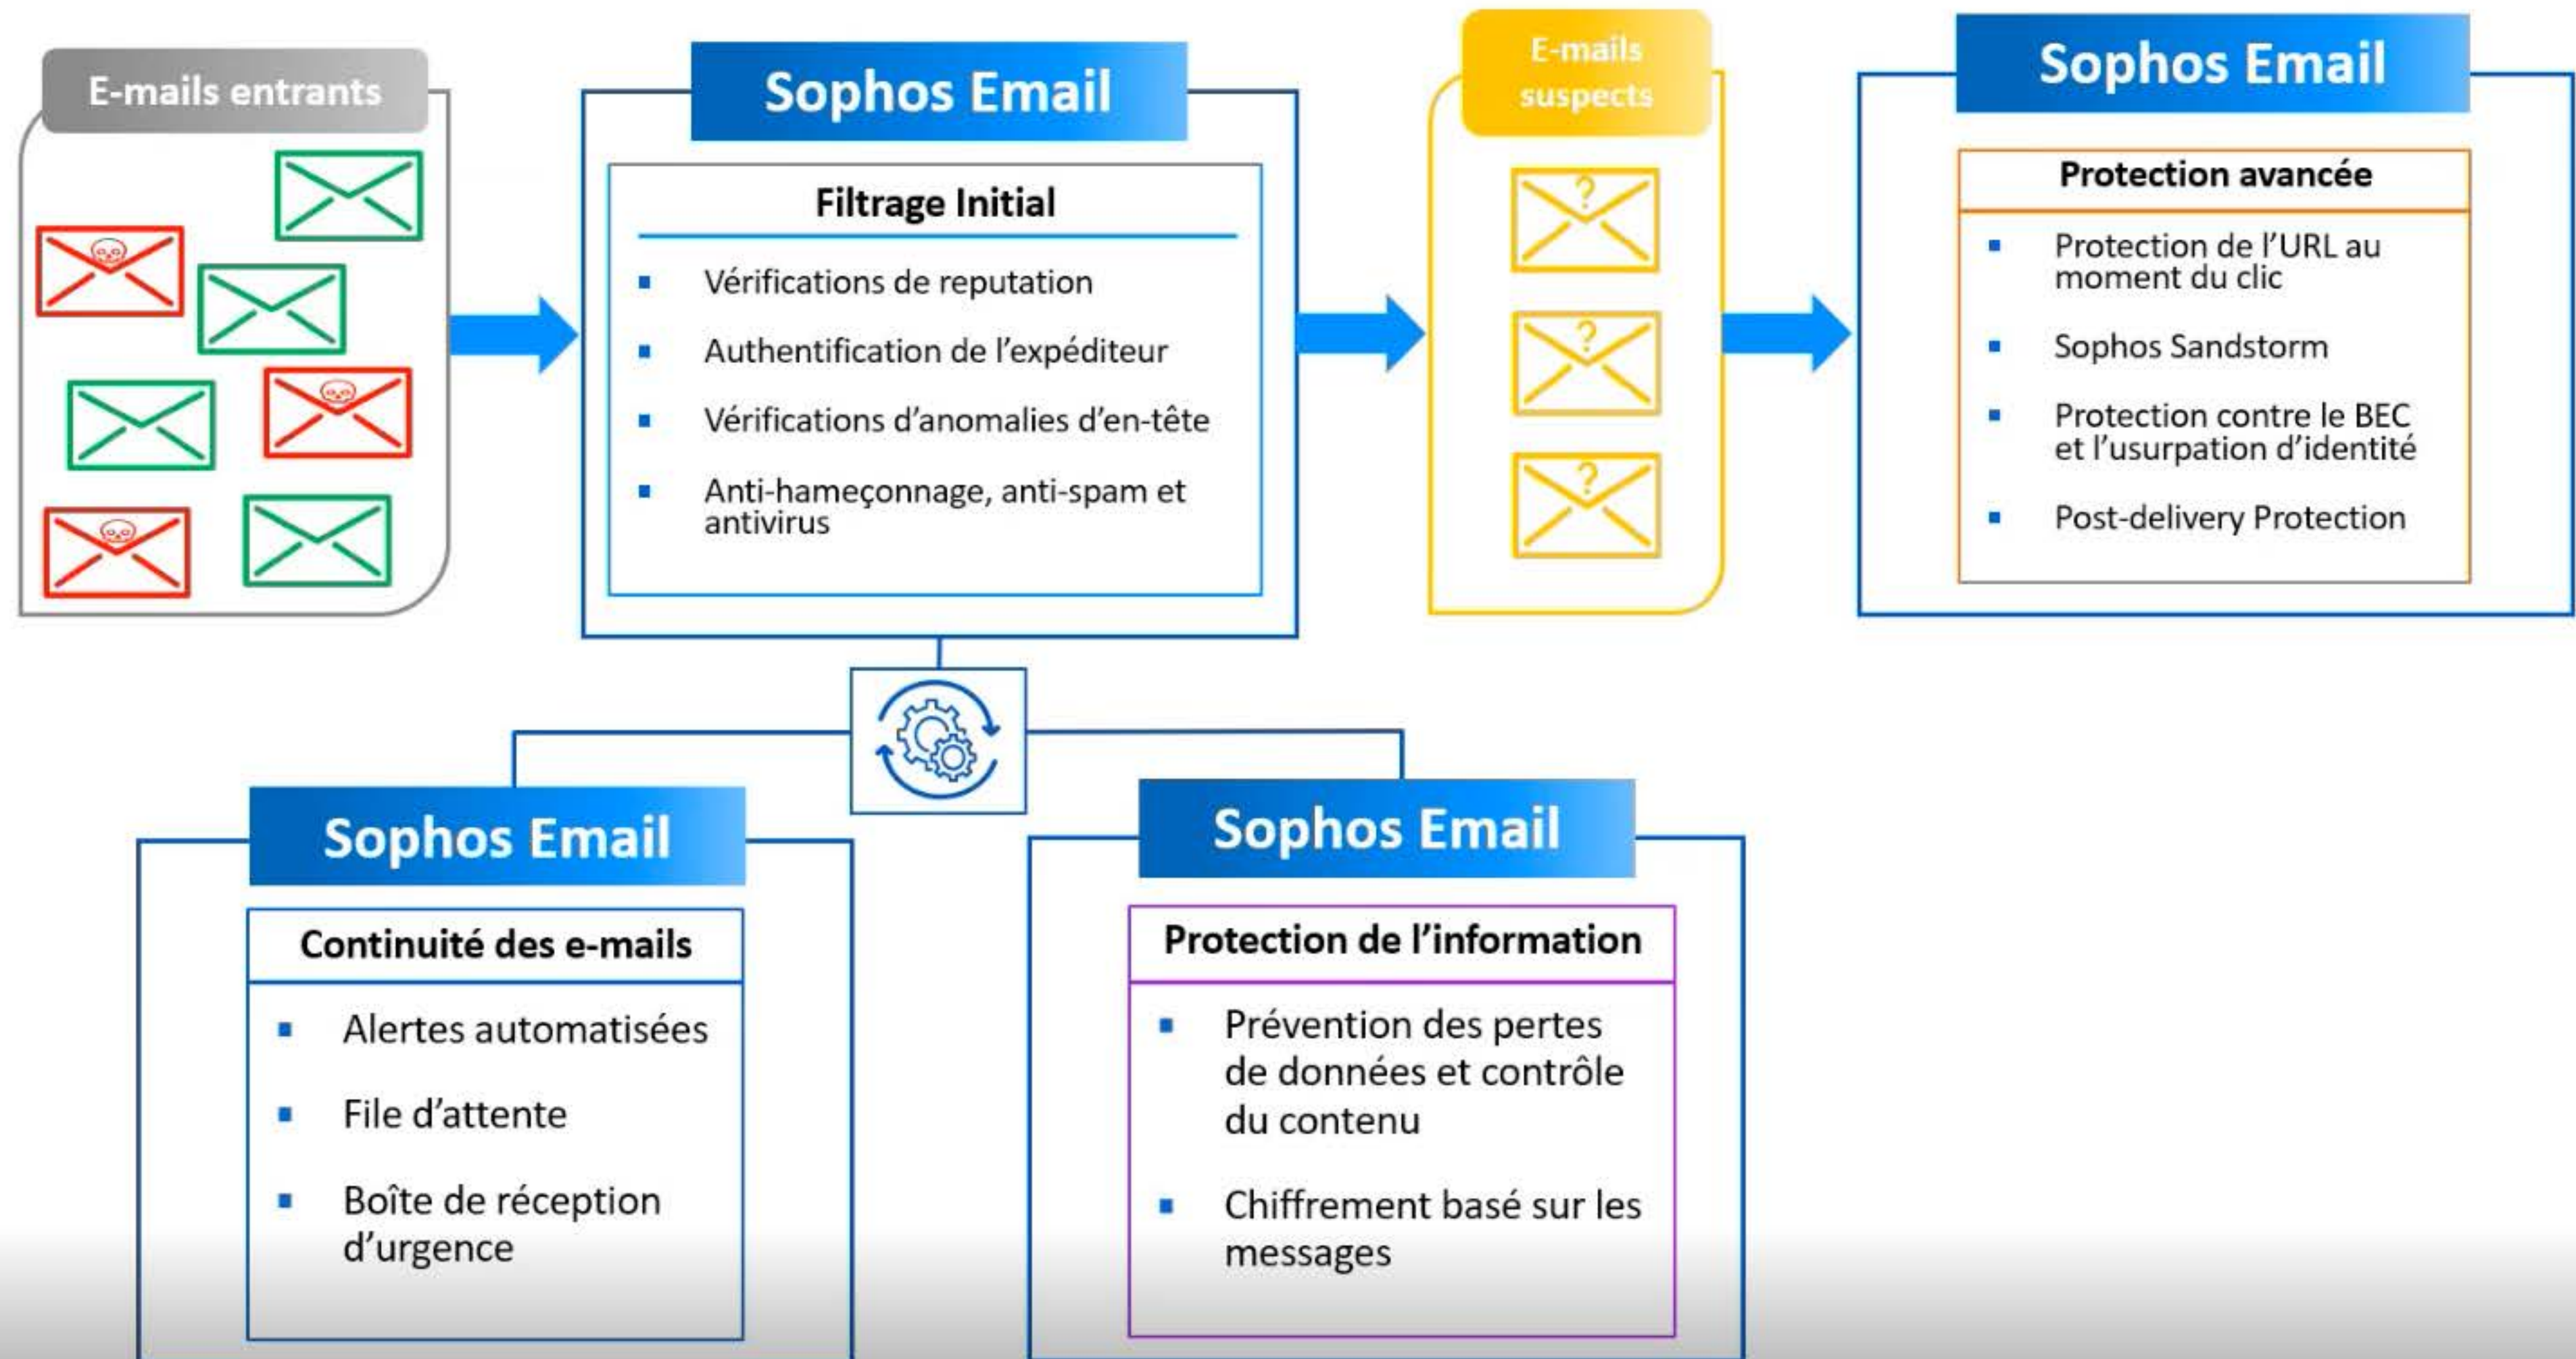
E-mails entrants

Sophos Email

Filtrage Initial

- Vérifications de reputation
- Authentification de l'expéditeur
- Vérifications d'anomalies d'en-tête
- Anti-hameçonnage, anti-spam et antivirus

E-mails suspects

Sophos Email

Protection avancée

- Protection de l'URL au moment du clic
- Sophos Sandstorm
- Protection contre le BEC et l'usurpation d'identité
- Post-delivery Protection

Sophos Email

Continuité des e-mails

- Alertes automatisées
- File d'attente
- Boîte de réception d'urgence

Sophos Email

Protection de l'information

- Prévention des pertes de données et contrôle du contenu
- Chiffrement basé sur les messages